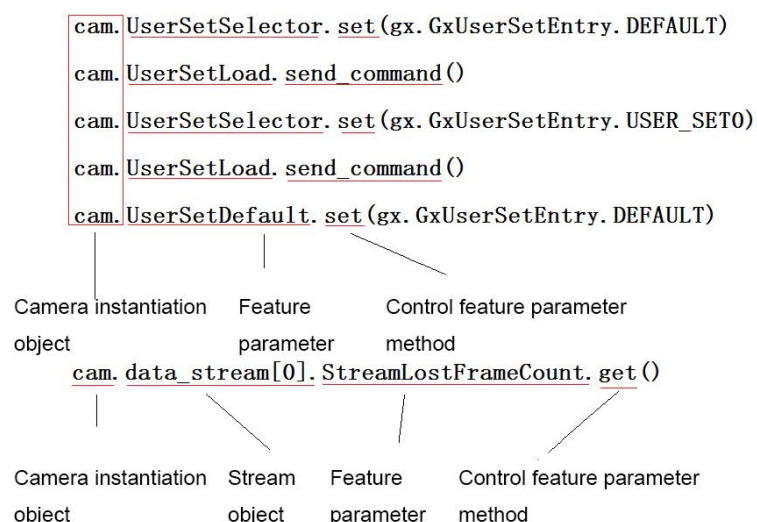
cam.UserSetSelector.set(gx.GxUserSetEntry.DEFAULT)

cam.UserSetLoad.send_command()

cam.UserSetSelector.set(gx.GxUserSetEntry.USER_SET0)

cam.UserSetLoad.send_command()

cam.UserSetDefault.set(gx.GxUserSetEntry.DEFAULT)

Camera instantiation object

Feature parameter

Control feature parameter method

cam.data_stream[0].StreamLostFrameCount.get()

Camera instantiation object

Stream object

Feature parameter

Control feature parameter method